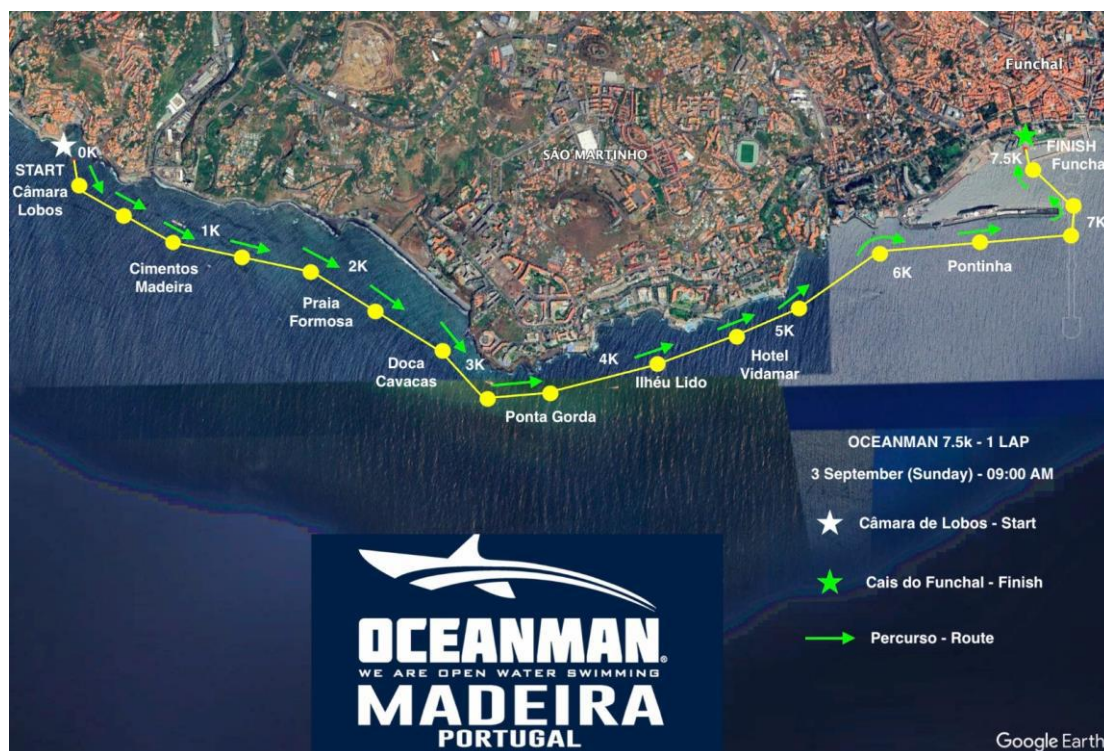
Funchal

START
0K
Câmara Lobos

SÃO MARTINHO

FINISH
Funcha
7.5K
7K

1K
Cimentos Madeira

2K
Praia Formosa

Doca Cavacas

3K

Ponta Gorda

4K
Ilhéu Lído

5K
Hotel Vidamar

6K

Pontinha

OCEANMAN 7.5k - 1 LAP
3 September (Sunday) - 09:00 AM

Câmara de Lobos - Start
Cais do Funchal - Finish
Percurso - Route

OCEANMAN®
WE ARE OPEN WATER SWIMMING
MADEIRA
PORTUGAL

Google Earth